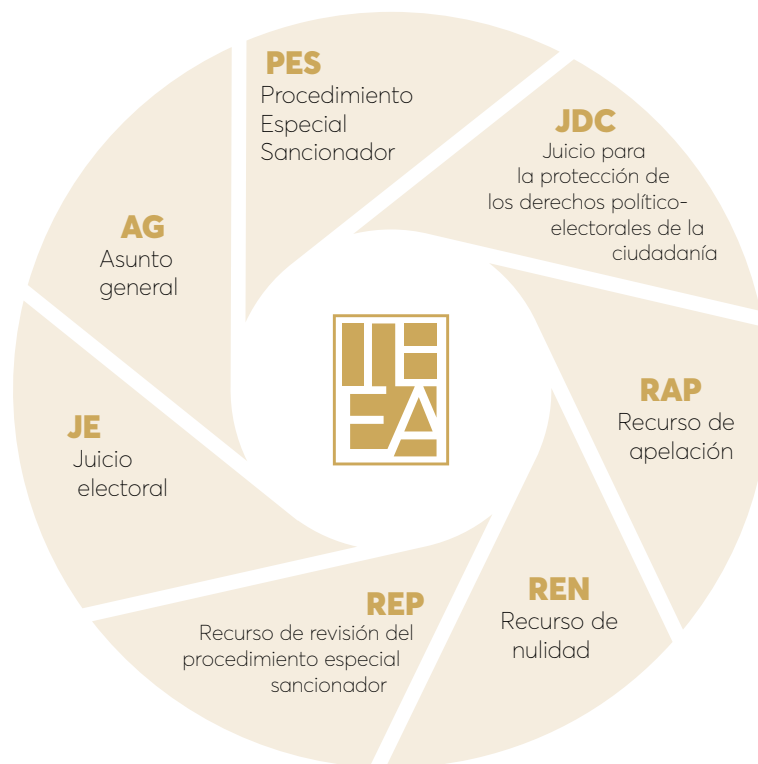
PES
Procedimiento Especial Sancionador

JDC
Juicio para la protección de los derechos político-electorales de la ciudadanía

RAP
Recurso de apelación

REN
Recurso de nulidad

REP
Recurso de revisión del procedimiento especial sancionador

JE
Juicio electoral

AG
Asunto general

IEEA